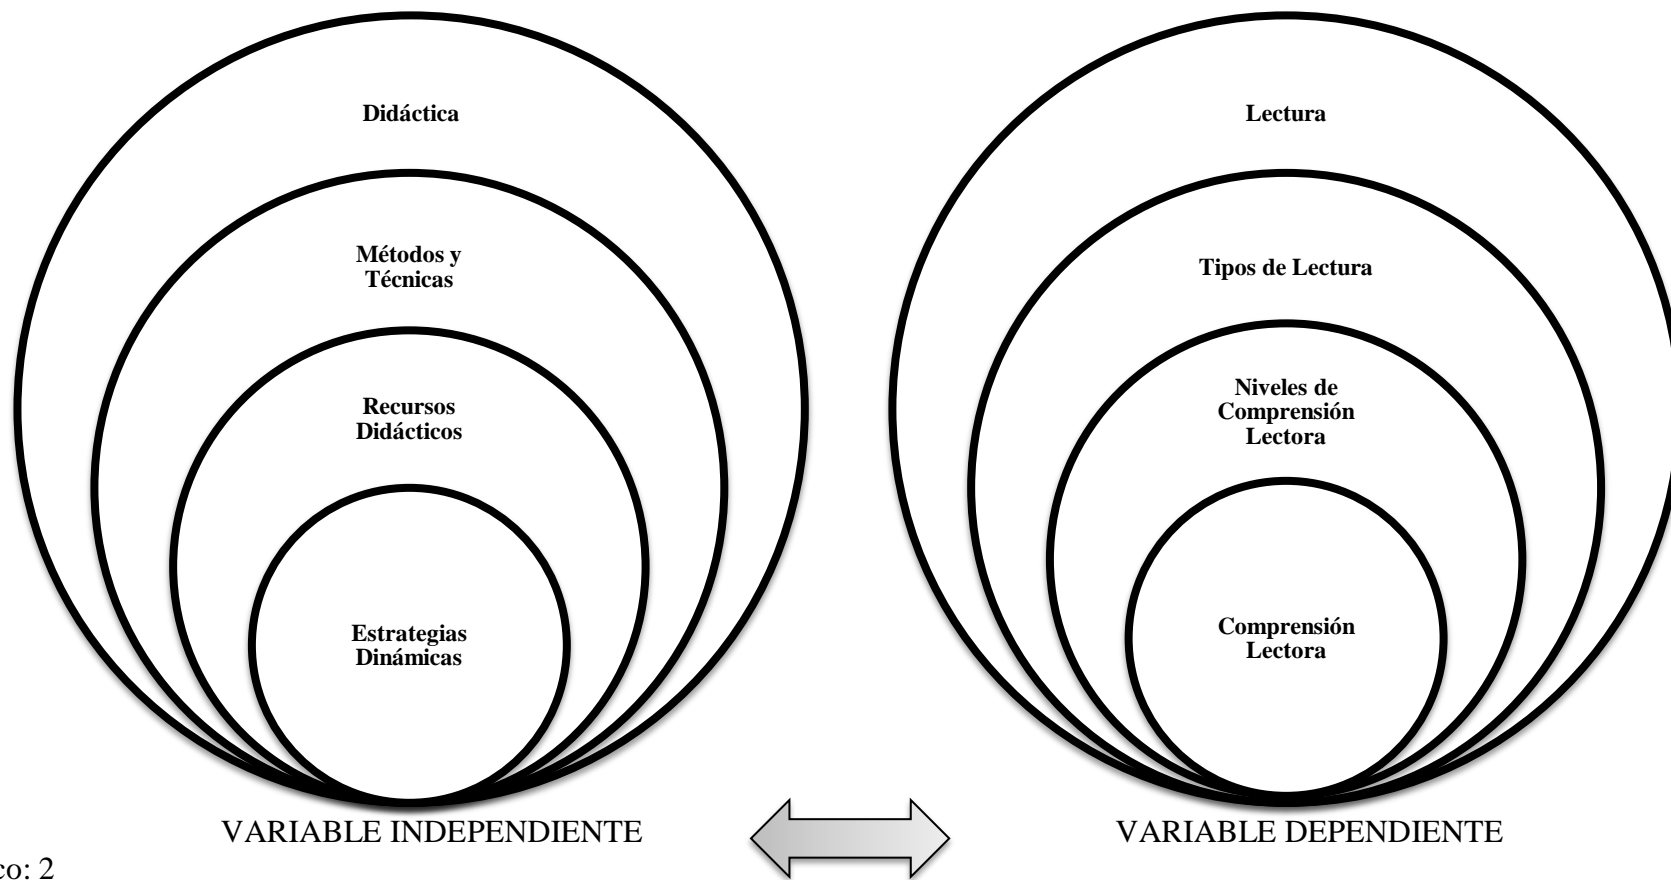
Didáctica

Métodos y Técnicas

Recursos Didácticos

Estrategias Dinámicas

VARIABLE INDEPENDIENTE

Lectura

Tipos de Lectura

Niveles de Comprensión Lectora

Comprensión Lectora

VARIABLE DEPENDIENTE

co: 2